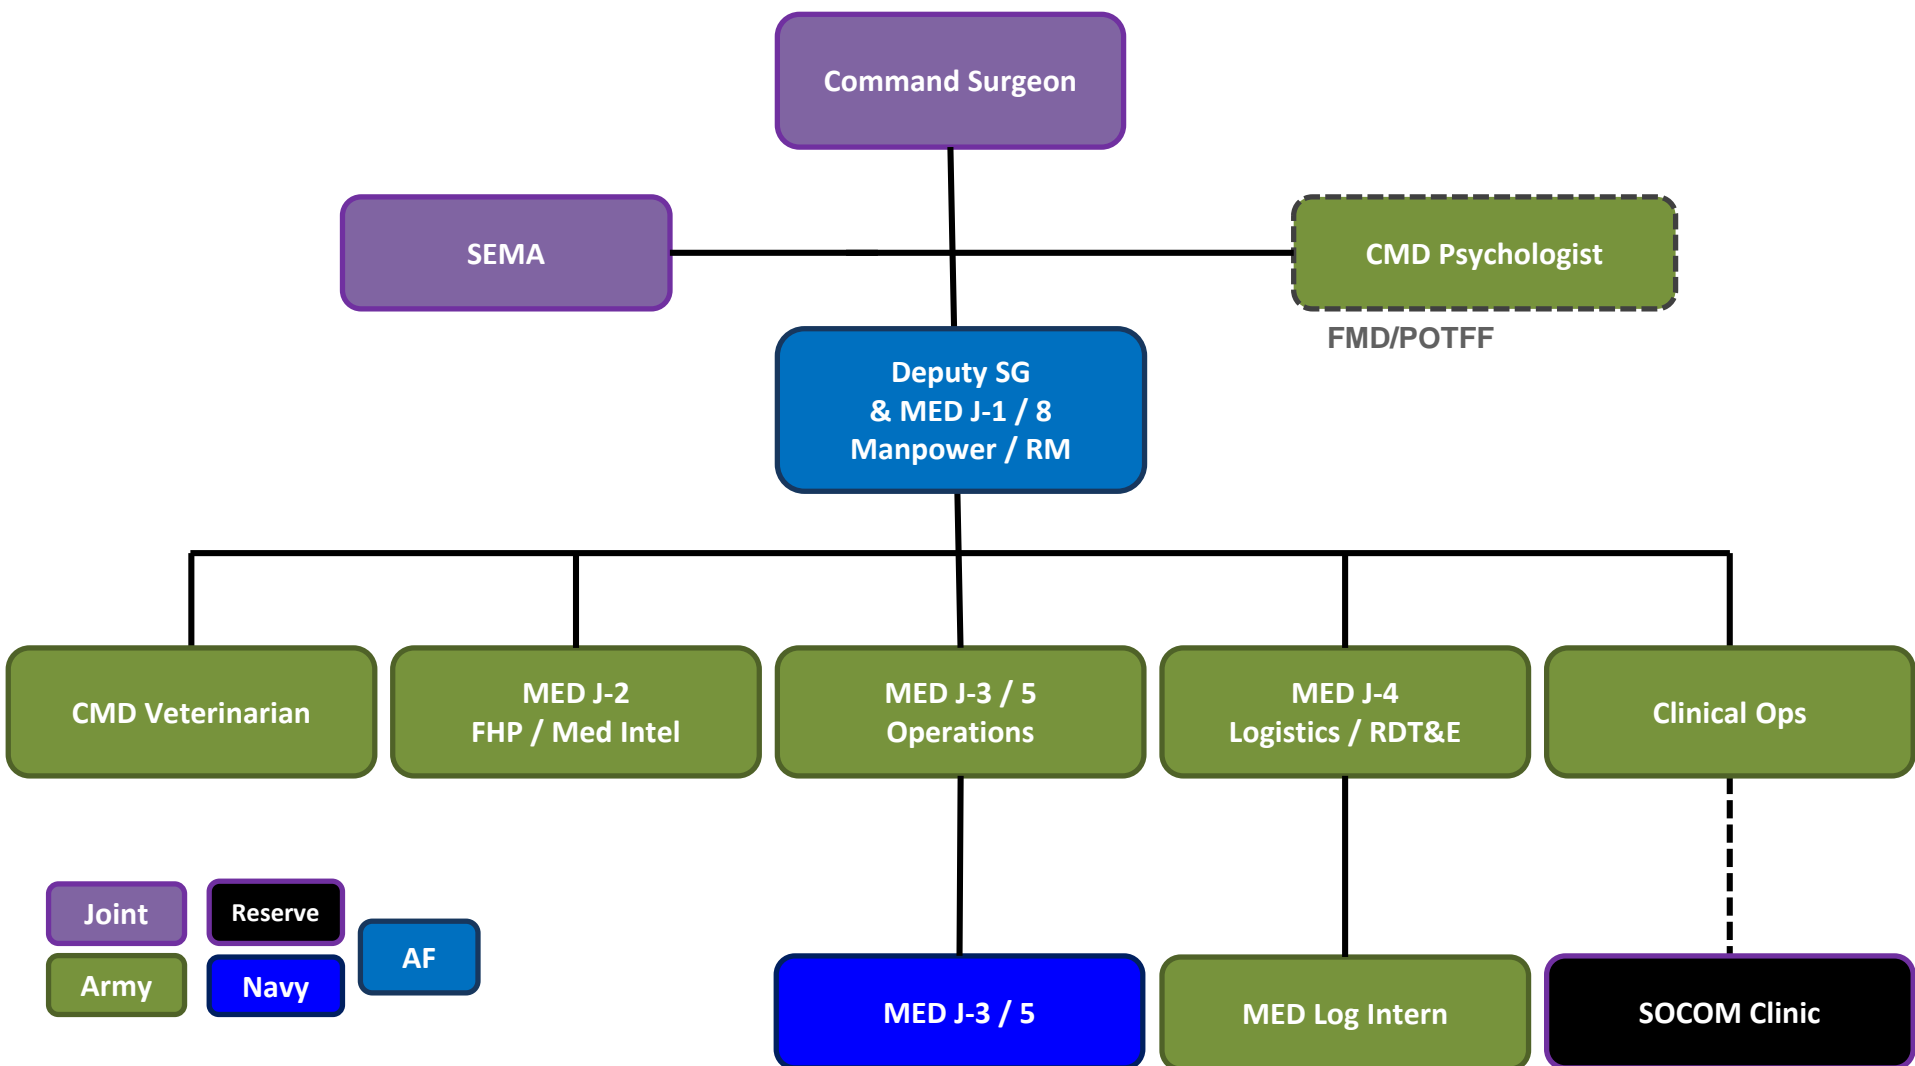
Command Surgeon

SEMA

CMD Psychologist

FMD/POTFF

Deputy SG
& MED J-1 / 8
Manpower / RM

CMD Veterinarian

MED J-2
FHP / Med Intel

MED J-3 / 5
Operations

MED J-4
Logistics / RDT&E

Clinical Ops

Joint

Reserve

AF

Army

Navy

MED J-3 / 5

MED Log Intern

SOCOM Clinic